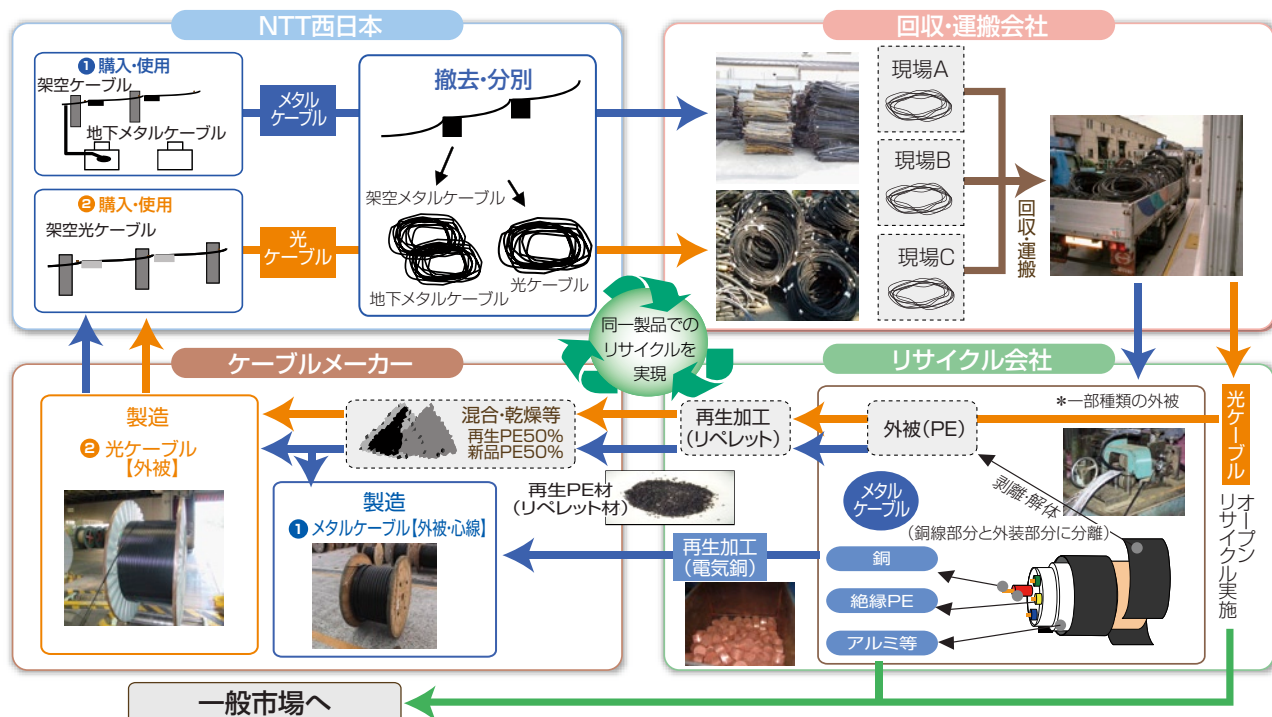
NTT西日本

❶ 購入・使用

架空ケーブル

地下メタルケーブル

❷ 購入・使用

架空光ケーブル

メタルケーブル

光ケーブル

撤去・分別

架空メタルケーブル

地下メタルケーブル

光ケーブル

回収・運搬会社

現場A

現場B

現場C

回収・運搬

同一製品でのリサイクルを実現

ケーブルメーカー

製造

❷ 光ケーブル【外被】

混合・乾燥等
再生PE50%
新品PE50%

製造

❶ メタルケーブル【外被・心線】

再生PE材（リペレット材）

再生加工（リペレット）

再生加工（電気銅）

リサイクル会社

外被（PE）

＊一部種類の外被

剥離・解体

メタルケーブル

（銅線部分と外装部分に分離）

銅

絶縁PE

アルミ等

光ケーブル

オープンリサイクル実施

一般市場へ